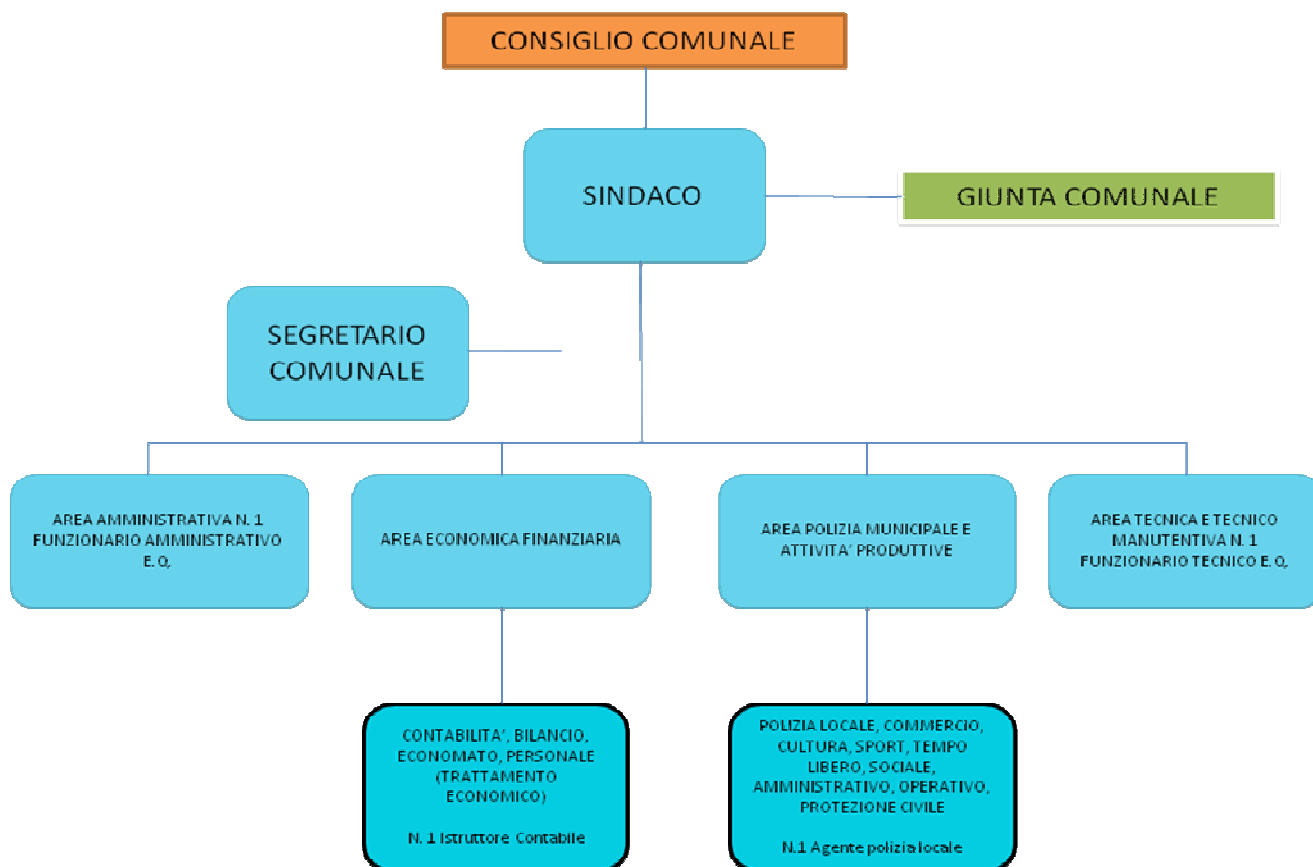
CONSIGLIO COMUNALE

SINDACO

GIUNTA COMUNALE

SEGRETARIO COMUNALE

AREA AMMINISTRATIVA N. 1 FUNZIONARIO AMMINISTRATIVO E. Q.

AREA ECONOMICA FINANZIARIA

AREA POLIZIA MUNICIPALE E ATTIVITA' PRODUTTIVE

AREA TECNICA E TECNICO MANUTENTIVA N. 1 FUNZIONARIO TECNICO E. Q.

CONTABILITA', BILANCIO, ECONOMATO, PERSONALE (TRATTAMENTO ECONOMICO)

N. 1 Istruttore Contabile

POLIZIA LOCALE, COMMERCIO, CULTURA, SPORT, TEMPO LIBERO, SOCIALE, AMMINISTRATIVO, OPERATIVO, PROTEZIONE CIVILE

N.1 Agente polizia locale